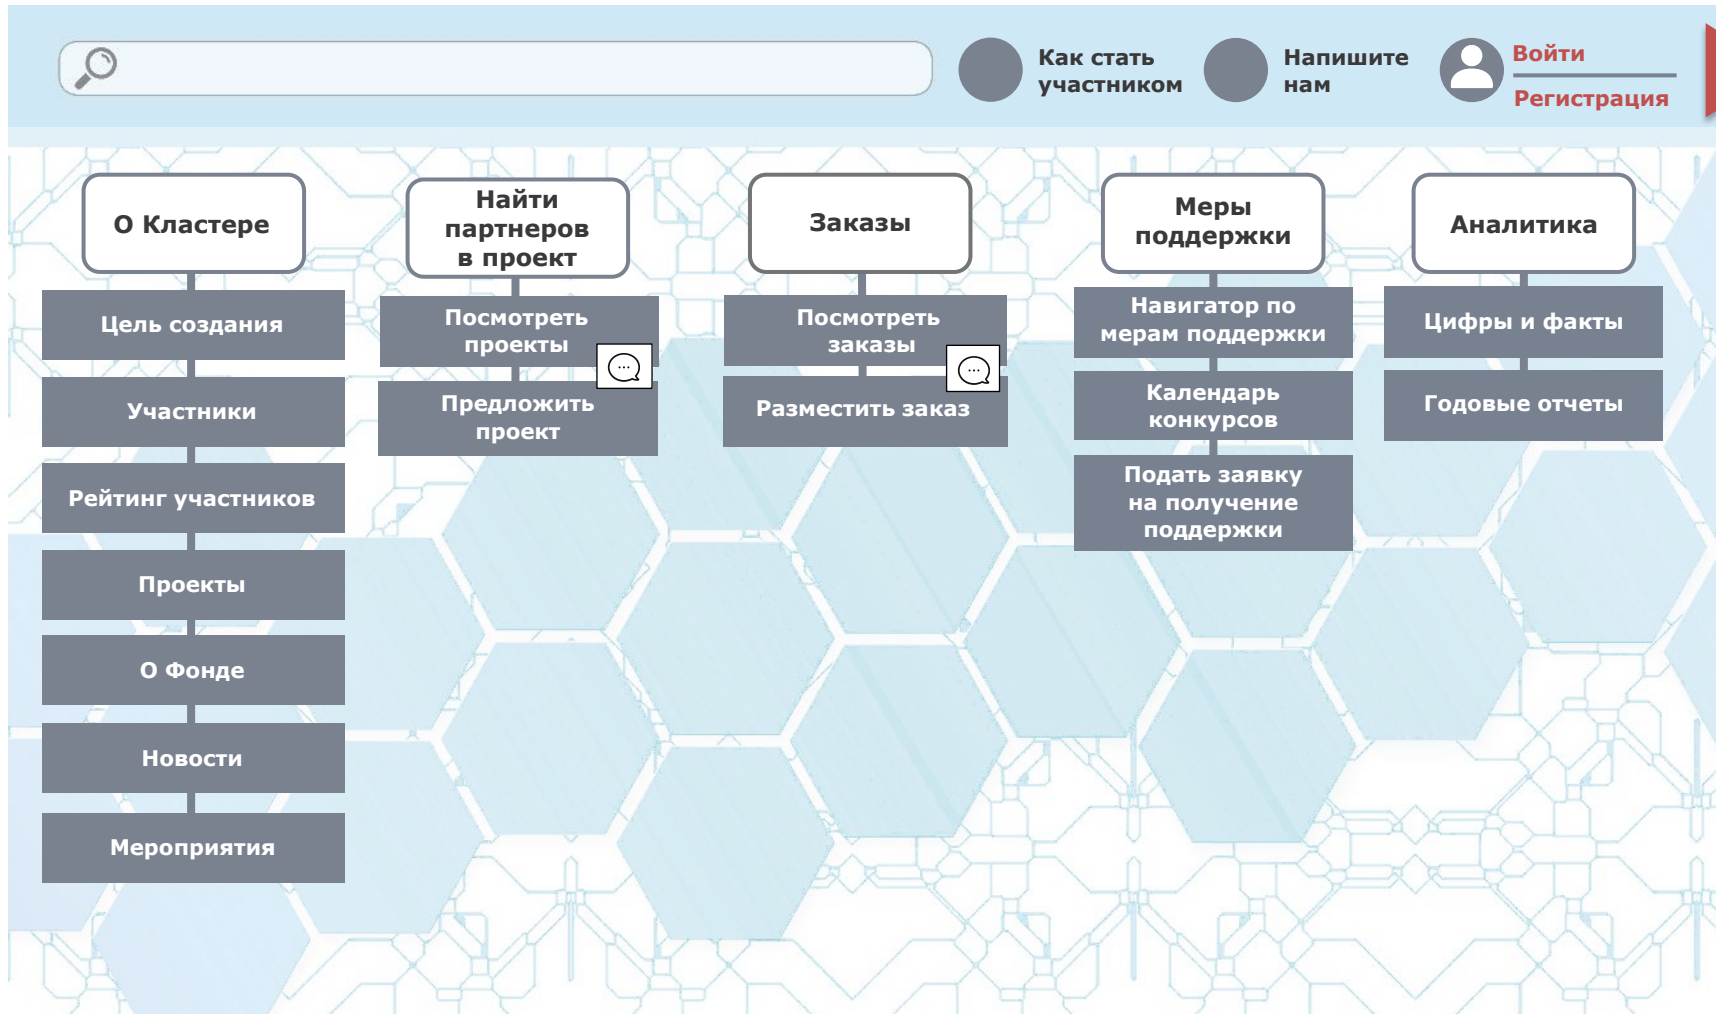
Как стать участником

Напишите нам

Войти

Регистрация

О Кластере

Цель создания

Участники

Рейтинг участников

Проекты

О Фонде

Новости

Мероприятия

Найти партнеров в проект

Посмотреть проекты

Предложить проект

Заказы

Посмотреть заказы

Разместить заказ

Меры поддержки

Навигатор по мерам поддержки

Календарь конкурсов

Подать заявку на получение поддержки

Аналитика

Цифры и факты

Годовые отчеты